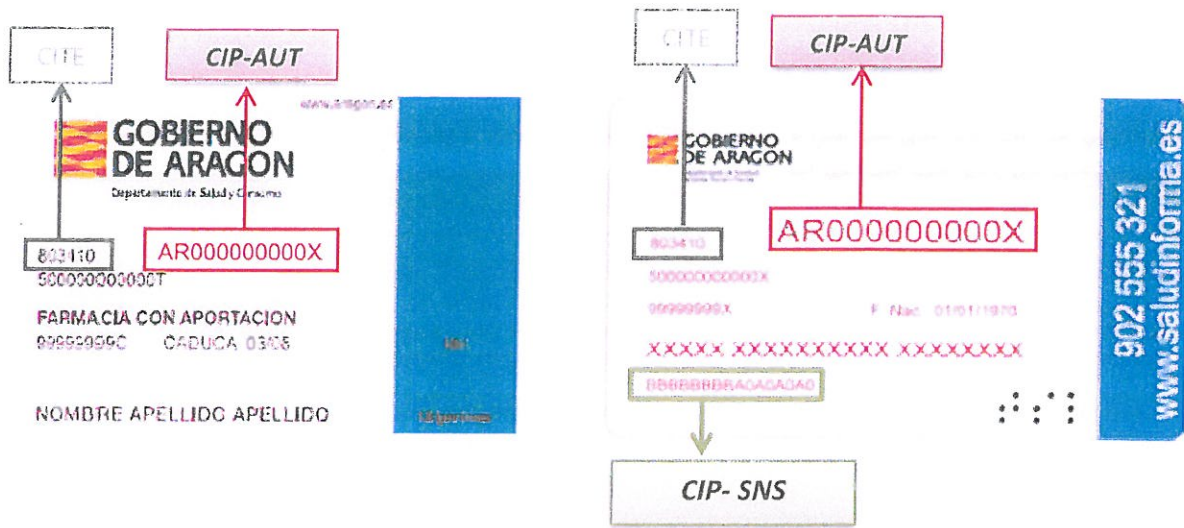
CITE

CIP-AUT

www.aragon.es

GOBIERNO DE ARAGON

Departamento de Salud y Consumo

803110

AR000000000X

S00000000000T

FARMACIA CON APORTACION

99999999C CADUCA 03/05

NOMBRE APELLIDO APELLIDO

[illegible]

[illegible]

CITE

CIP-AUT

GOBIERNO DE ARAGON

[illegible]

AR000000000X

803410

S00000000000X

99999999X F. Nac. 01/01/1970

XXXXX XXXXXXXXXX XXXXXXXX

BBBBBBBRAGAGAGA0

902 555 321

www.saludinforma.es

CIP- SNS